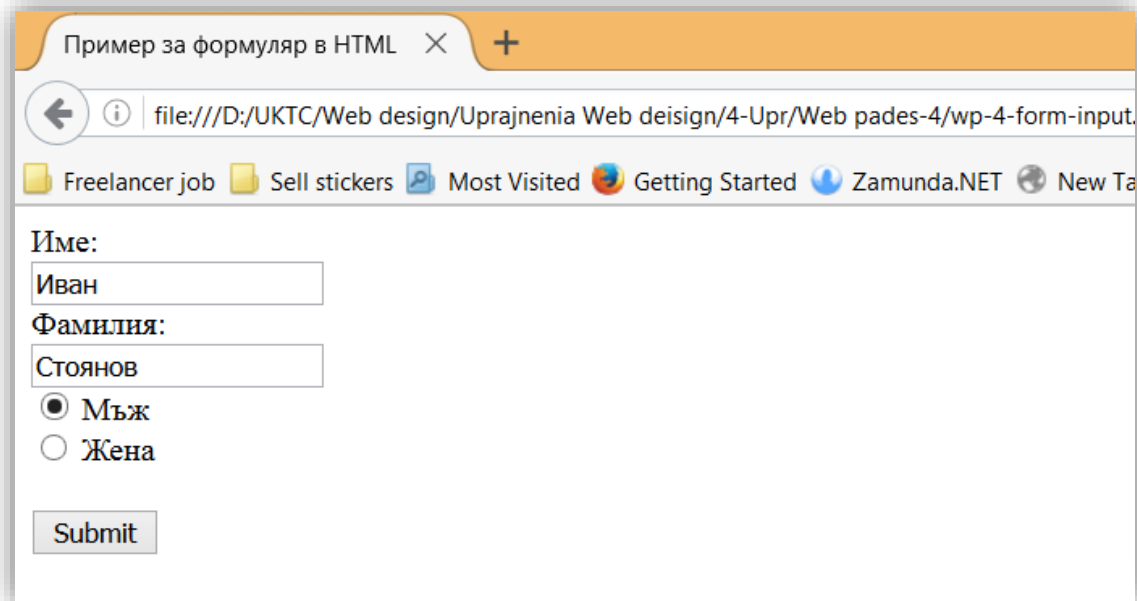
Пример за формуляр в HTML ×
+

file:///D:/UKTC/Web design/Uprajnenia Web deisign/4-Upr/Web pades-4/wp-4-form-input.

Freelancer job Sell stickers Most Visited Getting Started Zamunda.NET New Ta

Име:
Иван
Фамилия:
Стоянов
Мъж
Жена

Submit